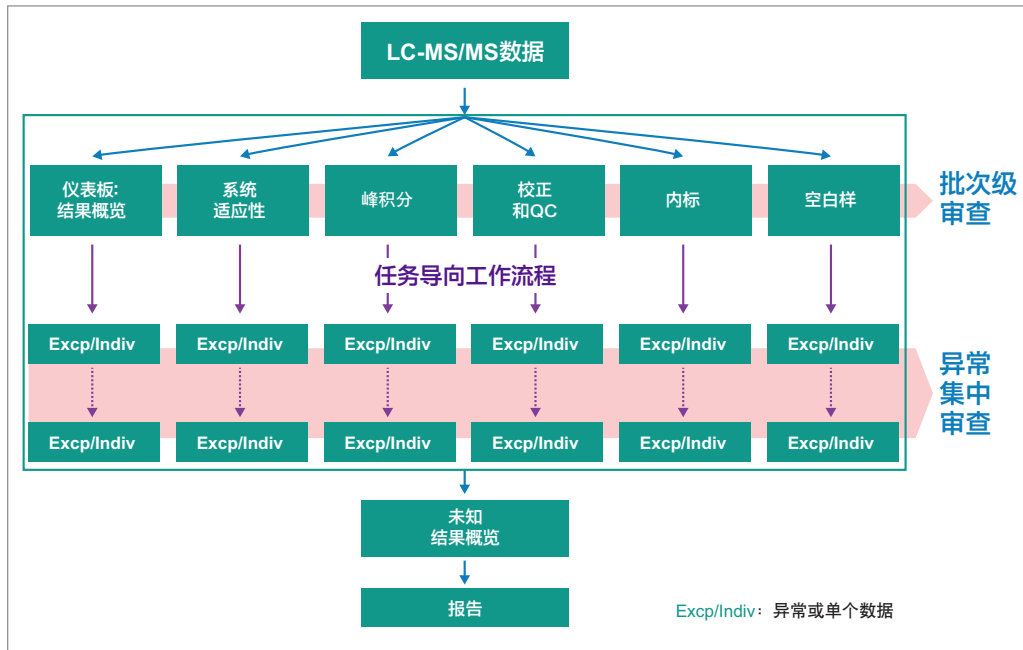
LC-MS/MS数据

仪表板:
结果概览

系统
适应性

峰积分

校正
和QC

内标

空白样

批次级
审查

任务导向工作流程

Excp/Indiv

Excp/Indiv

Excp/Indiv

Excp/Indiv

Excp/Indiv

Excp/Indiv

异常
集中
审查

Excp/Indiv

Excp/Indiv

Excp/Indiv

Excp/Indiv

Excp/Indiv

Excp/Indiv

未知
结果概览

报告

Excp/Indiv：异常或单个数据